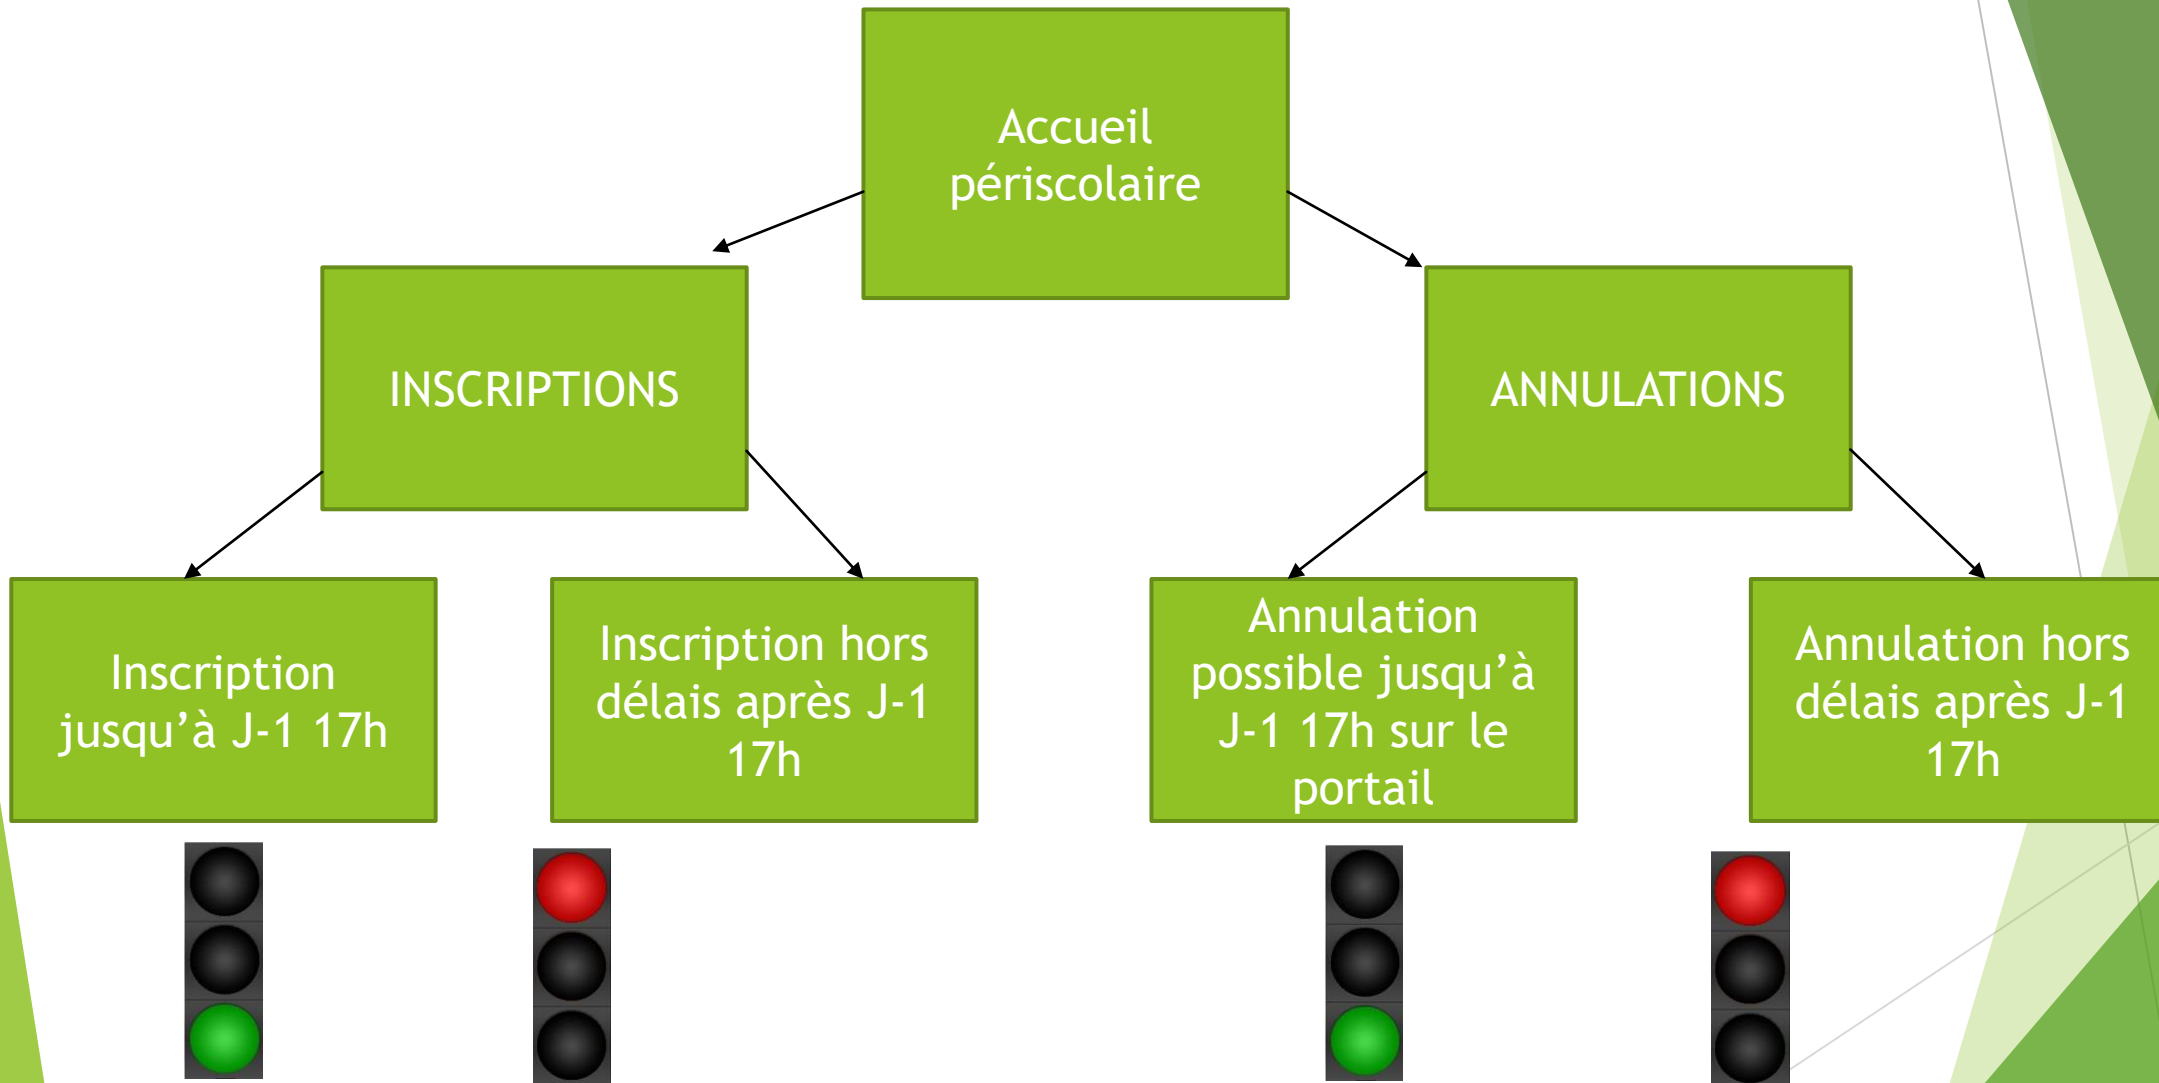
Accueil périscolaire

INSCRIPTIONS

ANNULATIONS

Inscription jusqu’à J-1 17h

Inscription hors délais après J-1 17h

Annulation possible jusqu’à J-1 17h sur le portail

Annulation hors délais après J-1 17h